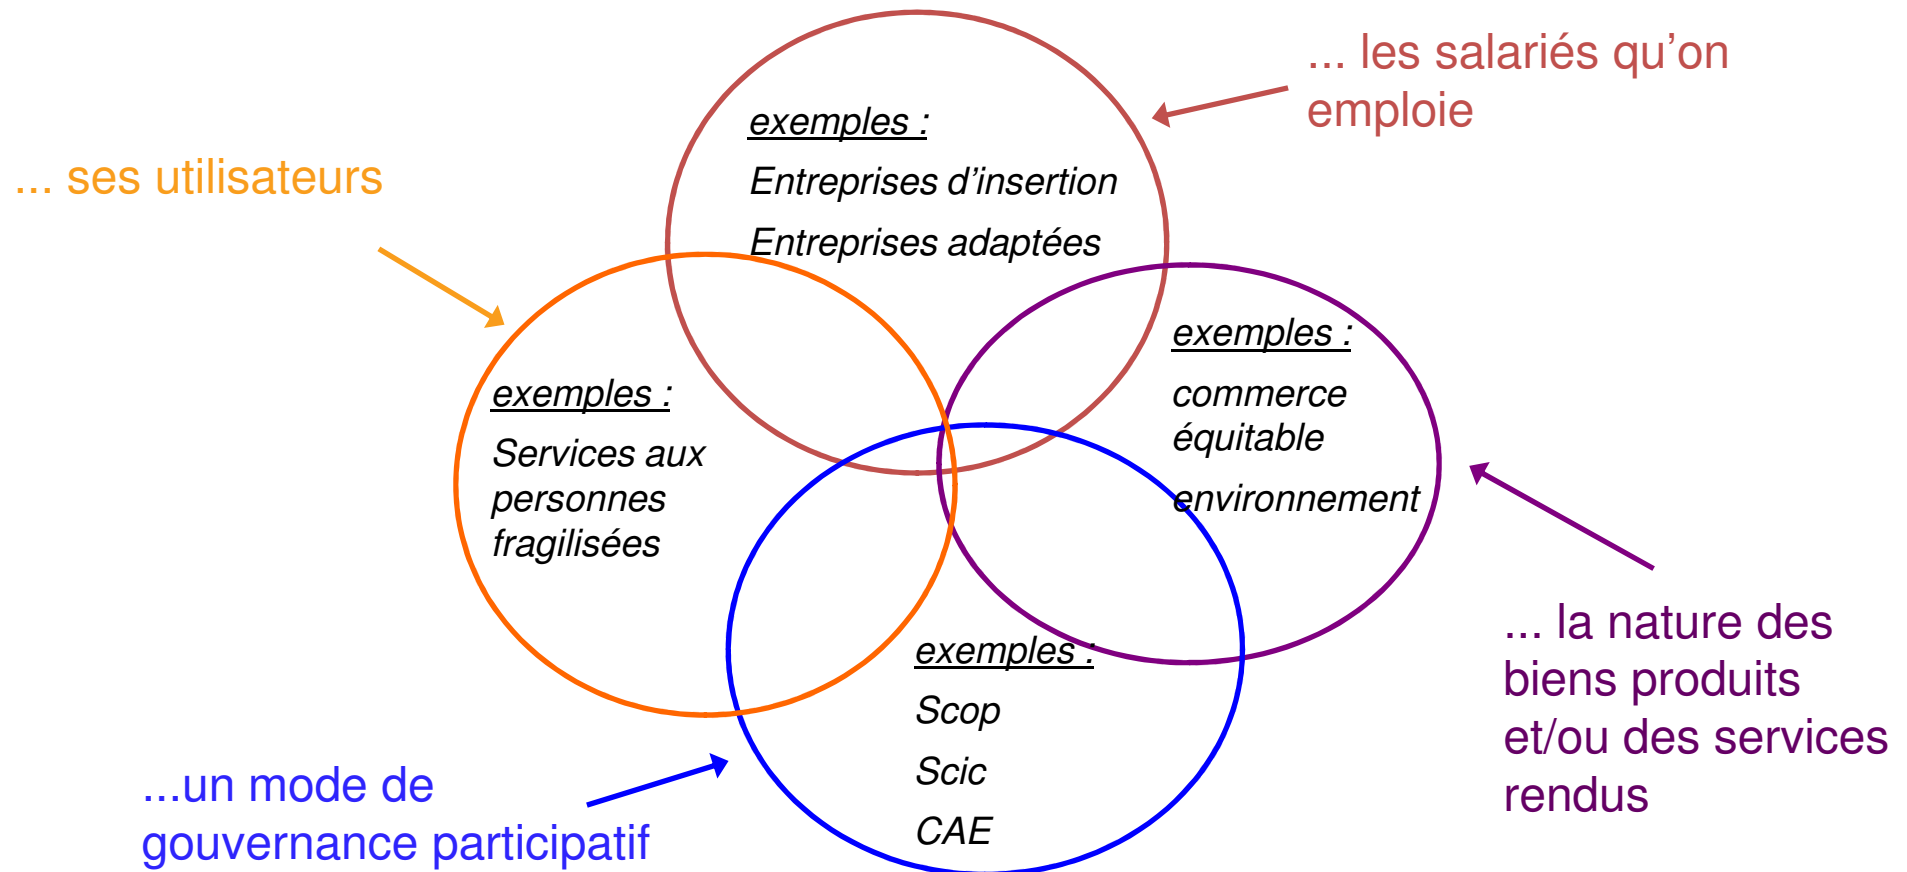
... les salariés qu'on emploie

exemples :

Entreprises d'insertion

Entreprises adaptées

... ses utilisateurs

exemples :

Services aux personnes fragilisées

exemples :

commerce équitable

environnement

... la nature des biens produits et/ou des services rendus

exemples :

Scop

Scic

CAE

...un mode de gouvernance participatif